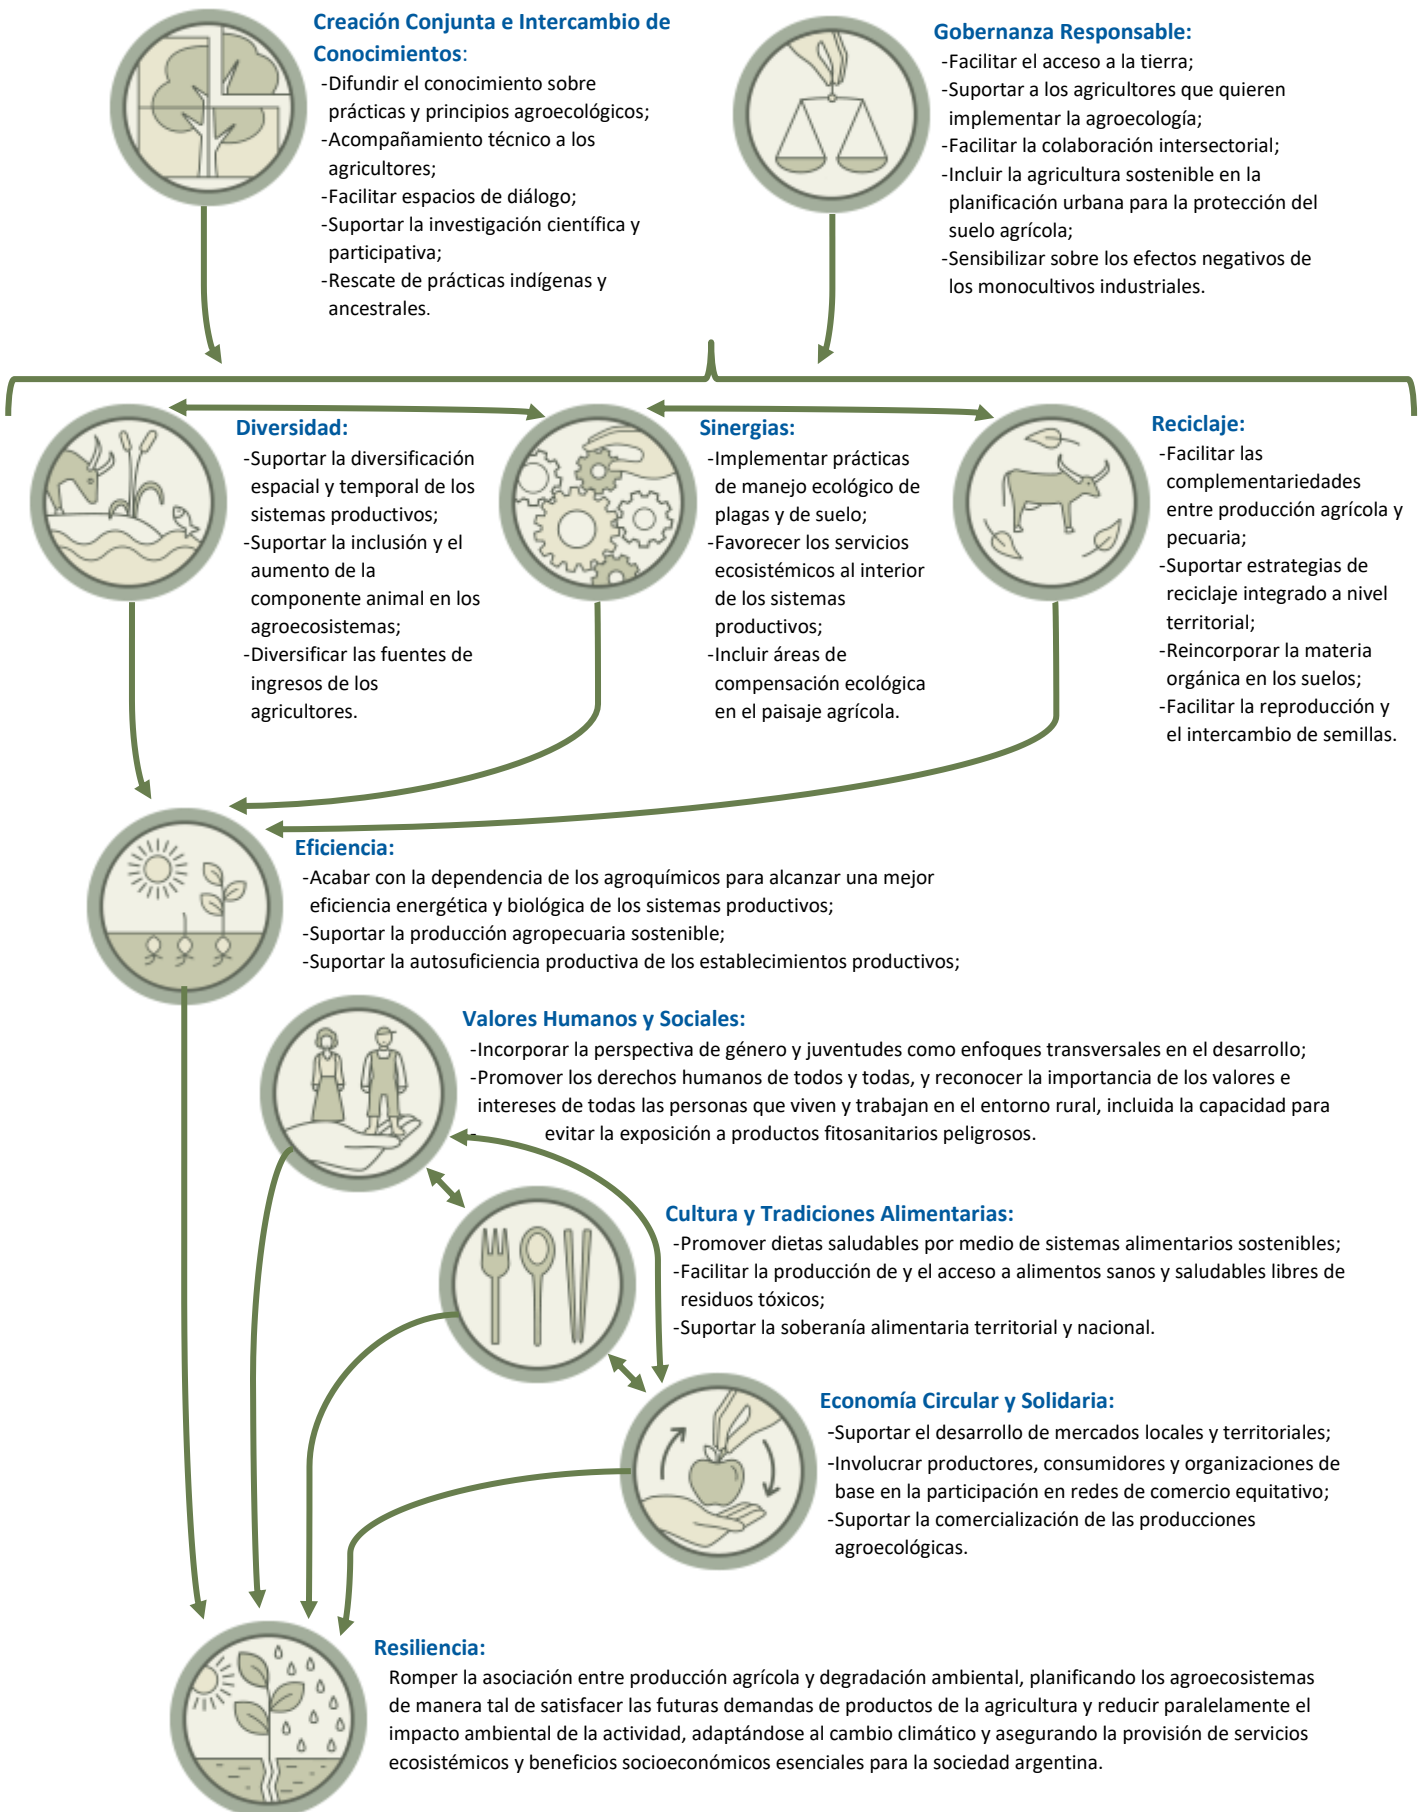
Creación Conjunta e Intercambio de Conocimientos:
-Difundir el conocimiento sobre prácticas y principios agroecológicos;
-Acompañamiento técnico a los agricultores;
-Facilitar espacios de diálogo;
-Suportar la investigación científica y participativa;
-Rescate de prácticas indígenas y ancestrales.

Gobernanza Responsable:
-Facilitar el acceso a la tierra;
-Suportar a los agricultores que quieren implementar la agroecología;
-Facilitar la colaboración intersectorial;
-Incluir la agricultura sostenible en la planificación urbana para la protección del suelo agrícola;
-Sensibilizar sobre los efectos negativos de los monocultivos industriales.

Diversidad:
-Suportar la diversificación espacial y temporal de los sistemas productivos;
-Suportar la inclusión y el aumento de la componente animal en los agroecosistemas;
-Diversificar las fuentes de ingresos de los agricultores.

Sinergias:
-Implementar prácticas de manejo ecológico de plagas y de suelo;
-Favorecer los servicios ecosistémicos al interior de los sistemas productivos;
-Incluir áreas de compensación ecológica en el paisaje agrícola.

Reciclaje:
-Facilitar las complementariedades entre producción agrícola y pecuaria;
-Suportar estrategias de reciclaje integrado a nivel territorial;
-Reincorporar la materia orgánica en los suelos;
-Facilitar la reproducción y el intercambio de semillas.

Eficiencia:
-Acabar con la dependencia de los agroquímicos para alcanzar una mejor eficiencia energética y biológica de los sistemas productivos;
-Suportar la producción agropecuaria sostenible;
-Suportar la autosuficiencia productiva de los establecimientos productivos;

Valores Humanos y Sociales:
-Incorporar la perspectiva de género y juventudes como enfoques transversales en el desarrollo;
-Promover los derechos humanos de todos y todas, y reconocer la importancia de los valores e intereses de todas las personas que viven y trabajan en el entorno rural, incluida la capacidad para evitar la exposición a productos fitosanitarios peligrosos.

Cultura y Tradiciones Alimentarias:
-Promover dietas saludables por medio de sistemas alimentarios sostenibles;
-Facilitar la producción de y el acceso a alimentos sanos y saludables libres de residuos tóxicos;
-Suportar la soberanía alimentaria territorial y nacional.

Economía Circular y Solidaria:
-Suportar el desarrollo de mercados locales y territoriales;
-Involucrar productores, consumidores y organizaciones de base en la participación en redes de comercio equitativo;
-Suportar la comercialización de las producciones agroecológicas.

Resiliencia:
Romper la asociación entre producción agrícola y degradación ambiental, planificando los agroecosistemas de manera tal de satisfacer las futuras demandas de productos de la agricultura y reducir paralelamente el impacto ambiental de la actividad, adaptándose al cambio climático y asegurando la provisión de servicios ecosistémicos y beneficios socioeconómicos esenciales para la sociedad argentina.